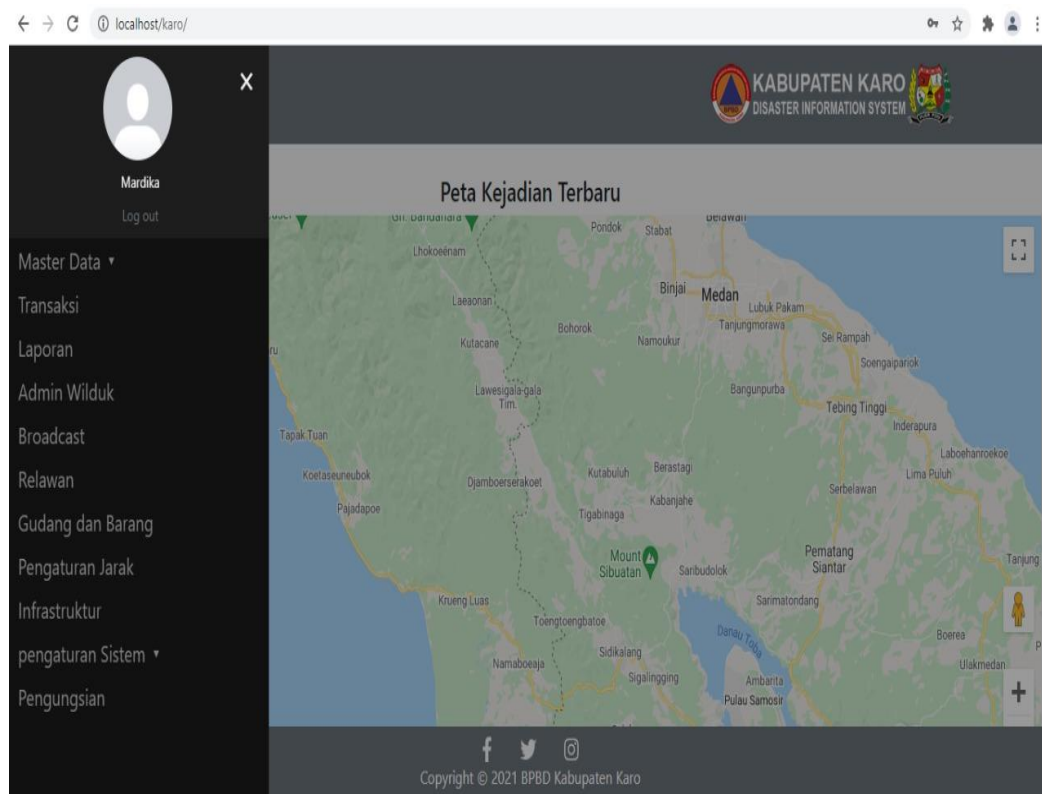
localhost/karo/

Mardika
Log out

Master Data ▾
Transaksi
Laporan
Admin Wilduk
Broadcast
Relawan
Gudang dan Barang
Pengaturan Jarak
Infrastruktur
pengaturan Sistem ▾
Pengungsian

KABUPATEN KARO
DISASTER INFORMATION SYSTEM

Peta Kejadian Terbaru

Gn. Bandahara
Belawan
Pondok
Stabat
Lhokoeënam
Binjai
Medan
Lubuk Pakam
Laeaonan
Tanjungmorawa
Bohorok
Namoukur
Sei Rampah
Kutacane
Soengaipariok
Bangunpurba
Lawesigala-gala Tim.
Tebing Tinggi
Inderapura
Tapak Tuan
Laboehanroekoe
Berastagi
Koetaseuneubok
Djamboerserakoet
Kutabuluh
Lima Puluh
Serbelawan
Kabanjahe
Pajadapoe
Tigabinaga
Pematang Siantar
Mount Sibuatan
Saribudolok
Tanjung
Krueng Luas
Sarimatondang
Toengtoengbatoe
Danau Toba
Boerea
Sidikalang
Namaboeaja
Ulakmedan
Sigalingging
Ambarita
Pulau Samosir

Copyright © 2021 BPBD Kabupaten Karo